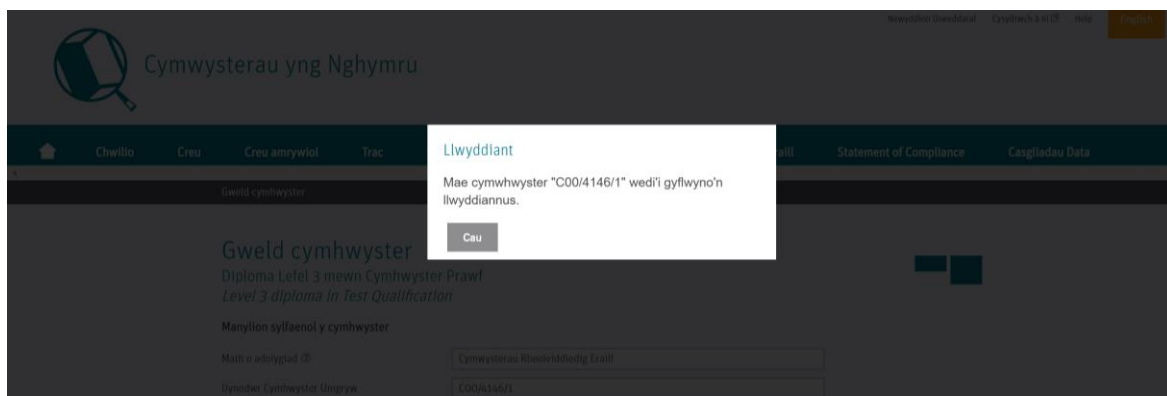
Newyddion Diweddaraf Cysylltwch â ni Help English

Cymwysterau yng Nghymru

Chwilio Creu Creu amrywiol Trac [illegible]aill Statement of Compliance Casgliadau Data

Gweld cymhwyster

Llwyddiant

Mae cymwhwyster "C00/4146/1" wedi'i gyflwyno'n llwyddiannus.

Cau

Gweld cymhwyster
Diploma Lefel 3 mewn Cymhwyster Prawf
Level 3 diploma in Test Qualification

Manylion sylfaenol y cymhwyster

Math o adolygiad

Cymwysterau Rheoleiddiedig Eraill

Dynodwr Cymhwyster Unigryw

C00/4146/1